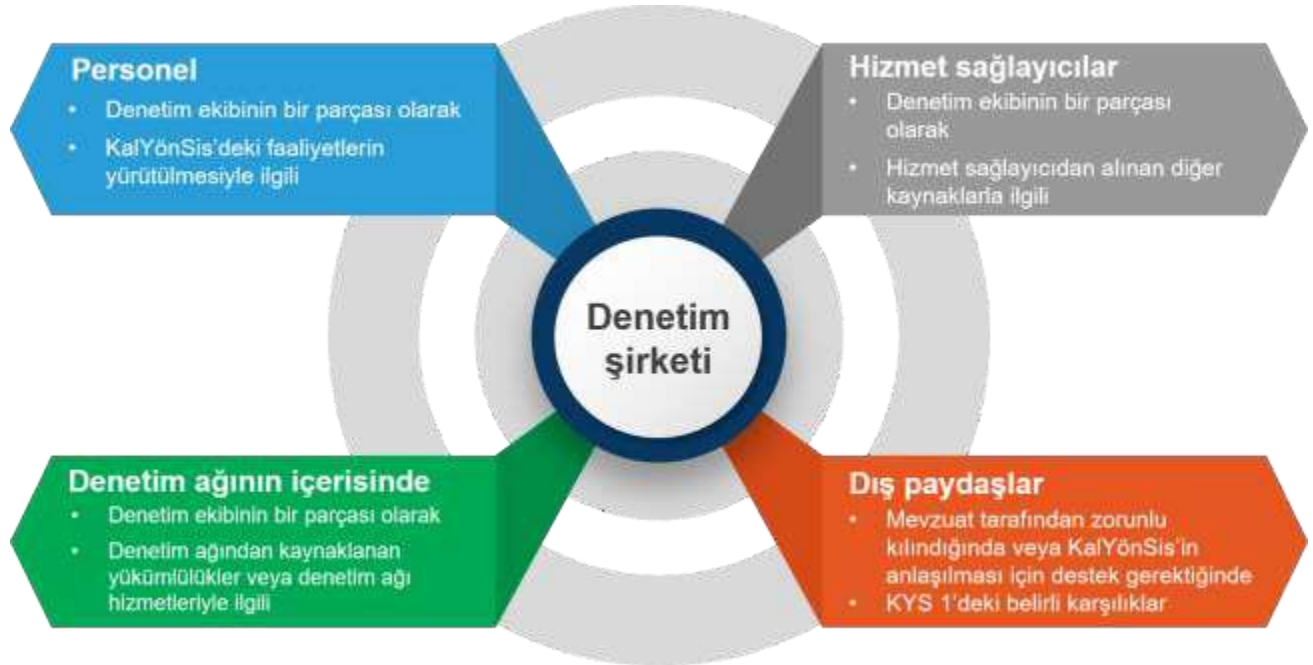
Personel
- Denetim ekibinin bir parçası olarak
- KalYönSis'deki faaliyetlerin yürütülmesiyle ilgili

Hizmet sağlayıcılar
- Denetim ekibinin bir parçası olarak
- Hizmet sağlayıcıdan alınan diğer kaynaklarla ilgili

Denetim şirketi

Denetim ağının içerisinde
- Denetim ekibinin bir parçası olarak
- Denetim ağından kaynaklanan yükümlülükler veya denetim ağı hizmetleriyle ilgili

Dış paydaşlar
- Mevzuat tarafından zorunlu kılındığında veya KalYönSis'in anlaşılması için destek gerektiğinde
- KYS 1'deki belirli karşılıklar